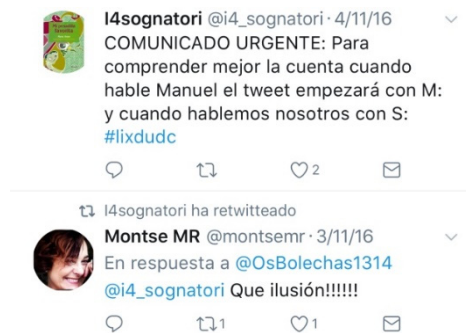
I4sognatori @i4_sognatori · 4/11/16
COMUNICADO URGENTE: Para comprender mejor la cuenta cuando hable Manuel el tweet empezará con M: y cuando hablemos nosotros con S: #lixdudc

2

I4sognatori ha retwitteado
Montse MR @montsemr · 3/11/16
En respuesta a @OsBolechas1314
@i4_sognatori Que ilusión!!!!!!

1 1